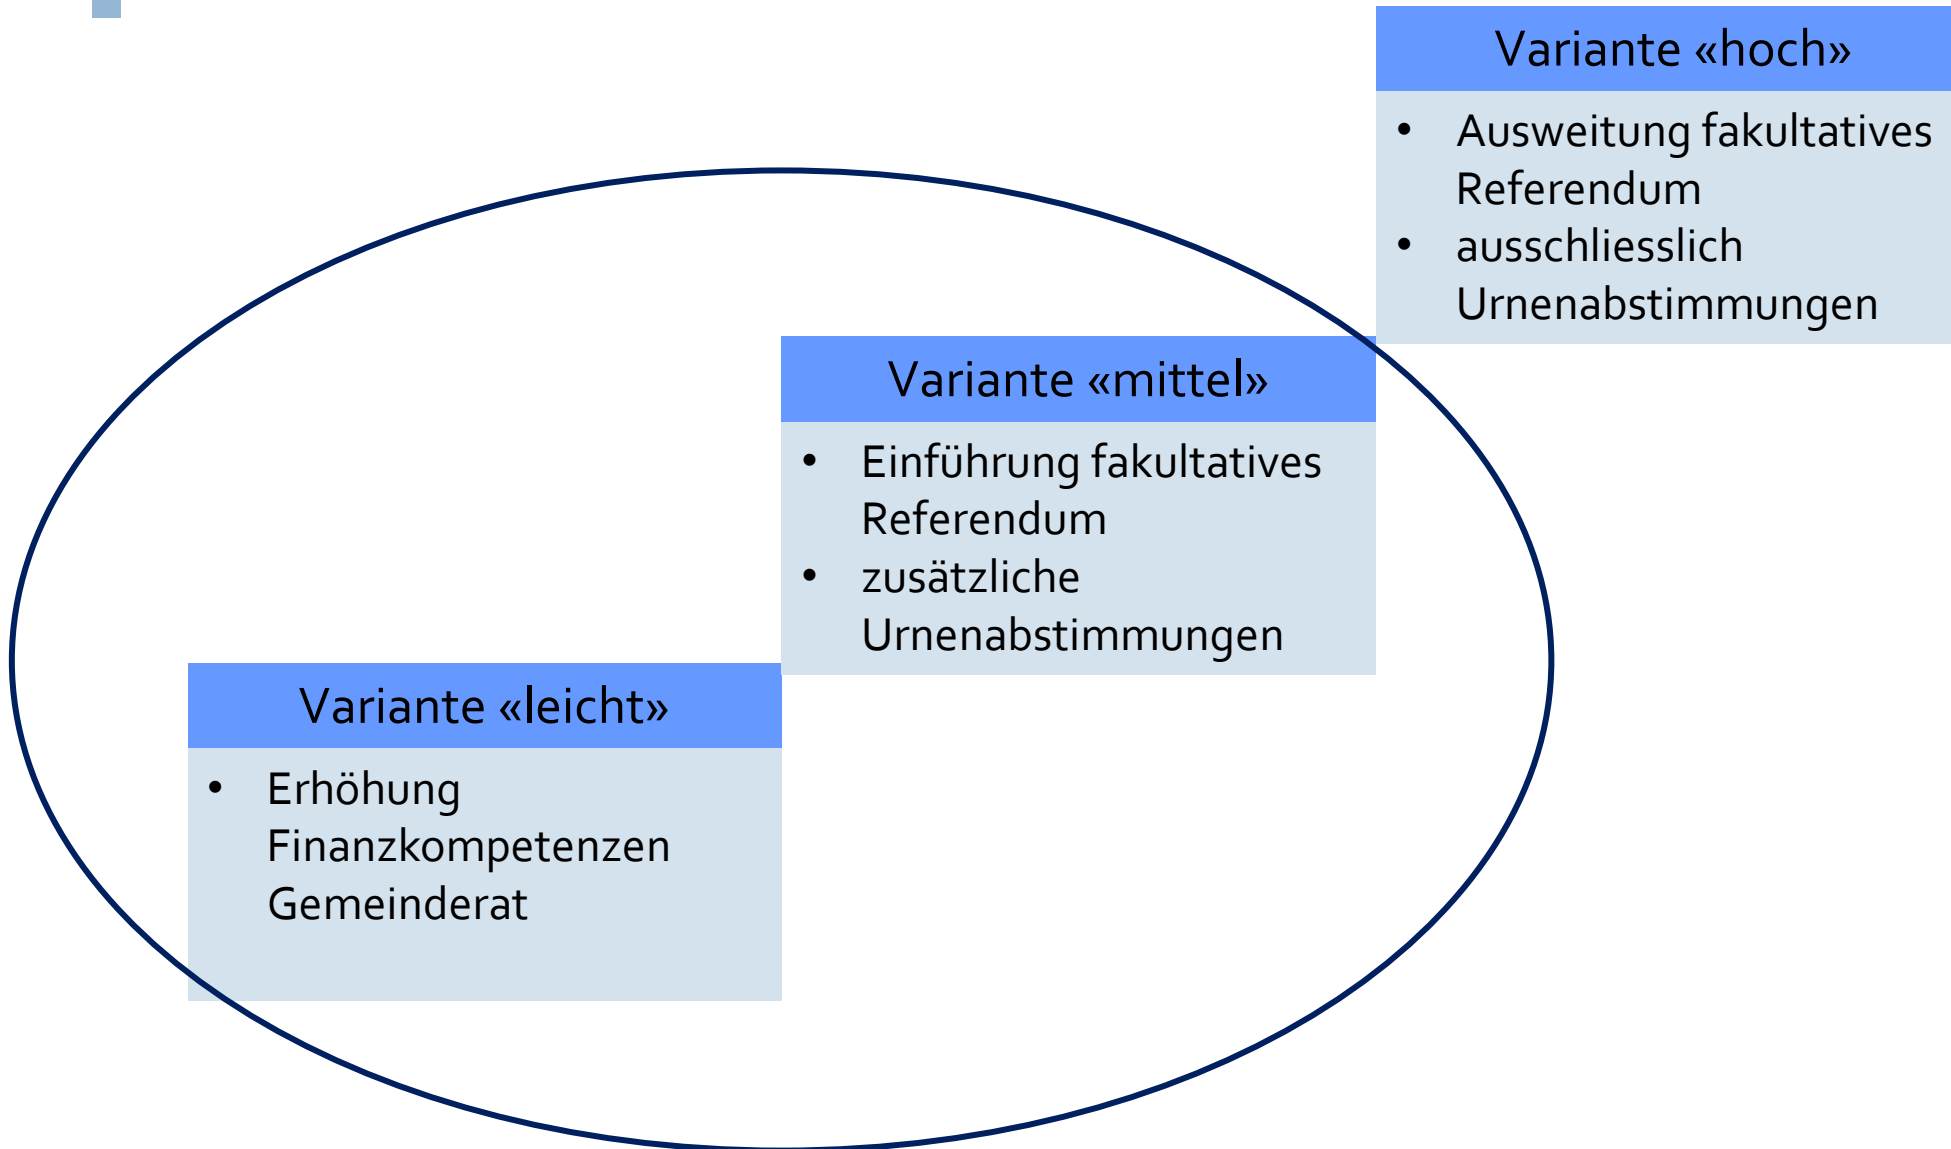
Variante «hoch»

- Ausweitung fakultatives Referendum
- ausschliesslich Urnenabstimmungen

Variante «mittel»

- Einführung fakultatives Referendum
- zusätzliche Urnenabstimmungen

Variante «leicht»

- Erhöhung Finanzkompetenzen Gemeinderat